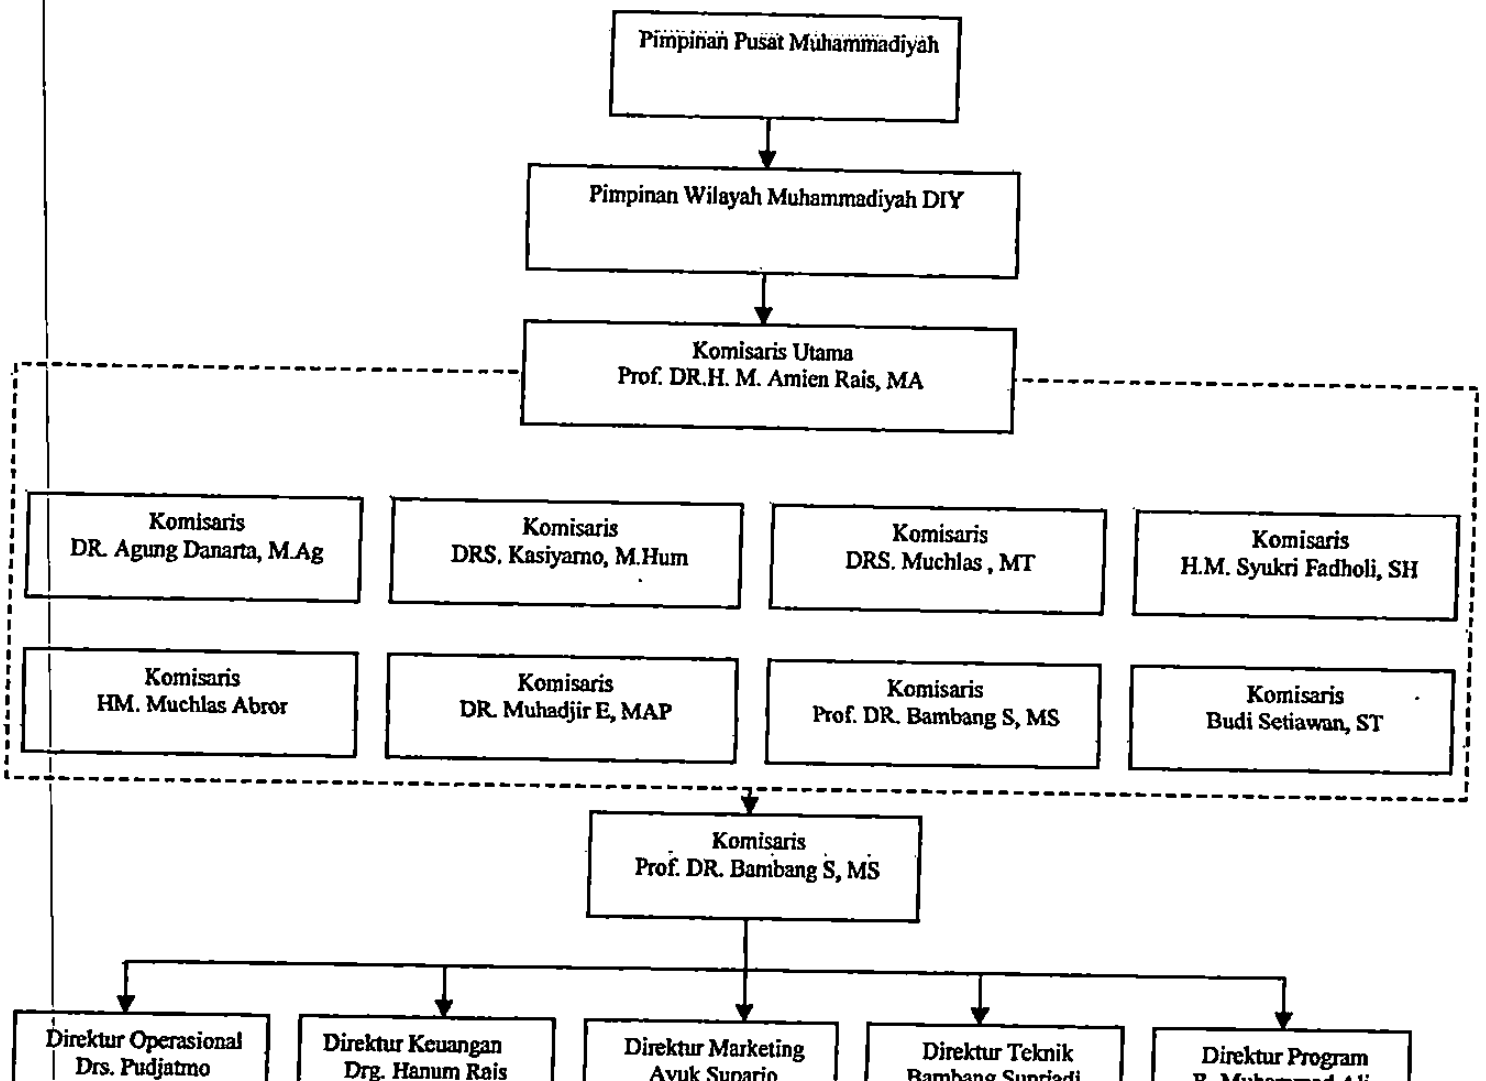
Pimpinan Pusat Muhammadiyah

Pimpinan Wilayah Muhammadiyah DIY

Komisaris Utama
Prof. DR.H. M. Amien Rais, MA

Komisaris
DR. Agung Danarta, M.Ag

Komisaris
DRS. Kasiyarno, M.Hum

Komisaris
DRS. Muchlas , MT

Komisaris
H.M. Syukri Fadholi, SH

Komisaris
HM. Muchlas Abror

Komisaris
DR. Muhadjir E, MAP

Komisaris
Prof. DR. Bambang S, MS

Komisaris
Budi Setiawan, ST

Komisaris
Prof. DR. Bambang S, MS

Direktur Operasional
Drs. Pudjatmo

Direktur Keuangan
Drg. Hanum Rais

Direktur Marketing
Ayuk Supario

Direktur Teknik
Bambang Supriadi

Direktur Program
R. Muhammad Ali